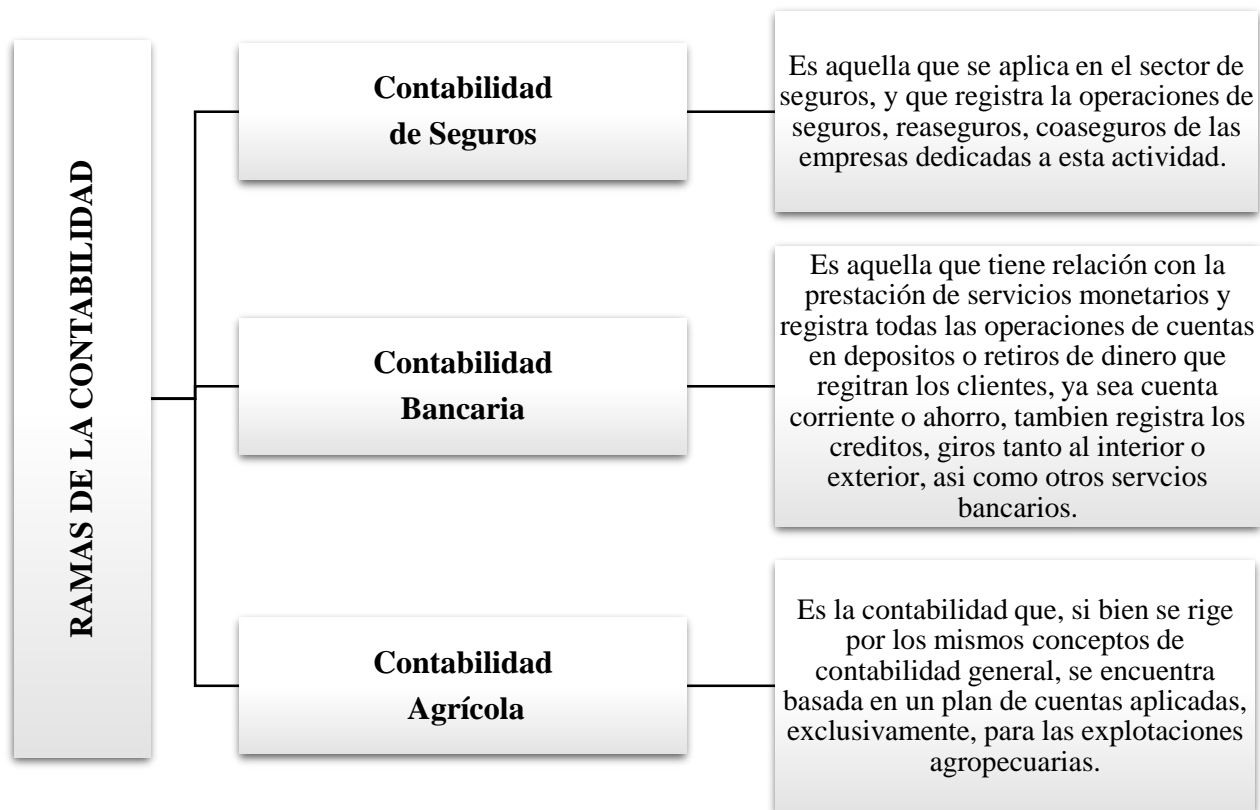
RAMAS DE LA CONTABILIDAD

Contabilidad de Seguros

Es aquella que se aplica en el sector de seguros, y que registra la operaciones de seguros, reaseguros, coaseguros de las empresas dedicadas a esta actividad.

Contabilidad Bancaria

Es aquella que tiene relación con la prestación de servicios monetarios y registra todas las operaciones de cuentas en depositos o retiros de dinero que regitran los clientes, ya sea cuenta corriente o ahorro, tambien registra los creditos, giros tanto al interior o exterior, asi como otros servcios bancarios.

Contabilidad Agrícola

Es la contabilidad que, si bien se rige por los mismos conceptos de contabilidad general, se encuentra basada en un plan de cuentas aplicadas, exclusivamente, para las explotaciones agropecuarias.